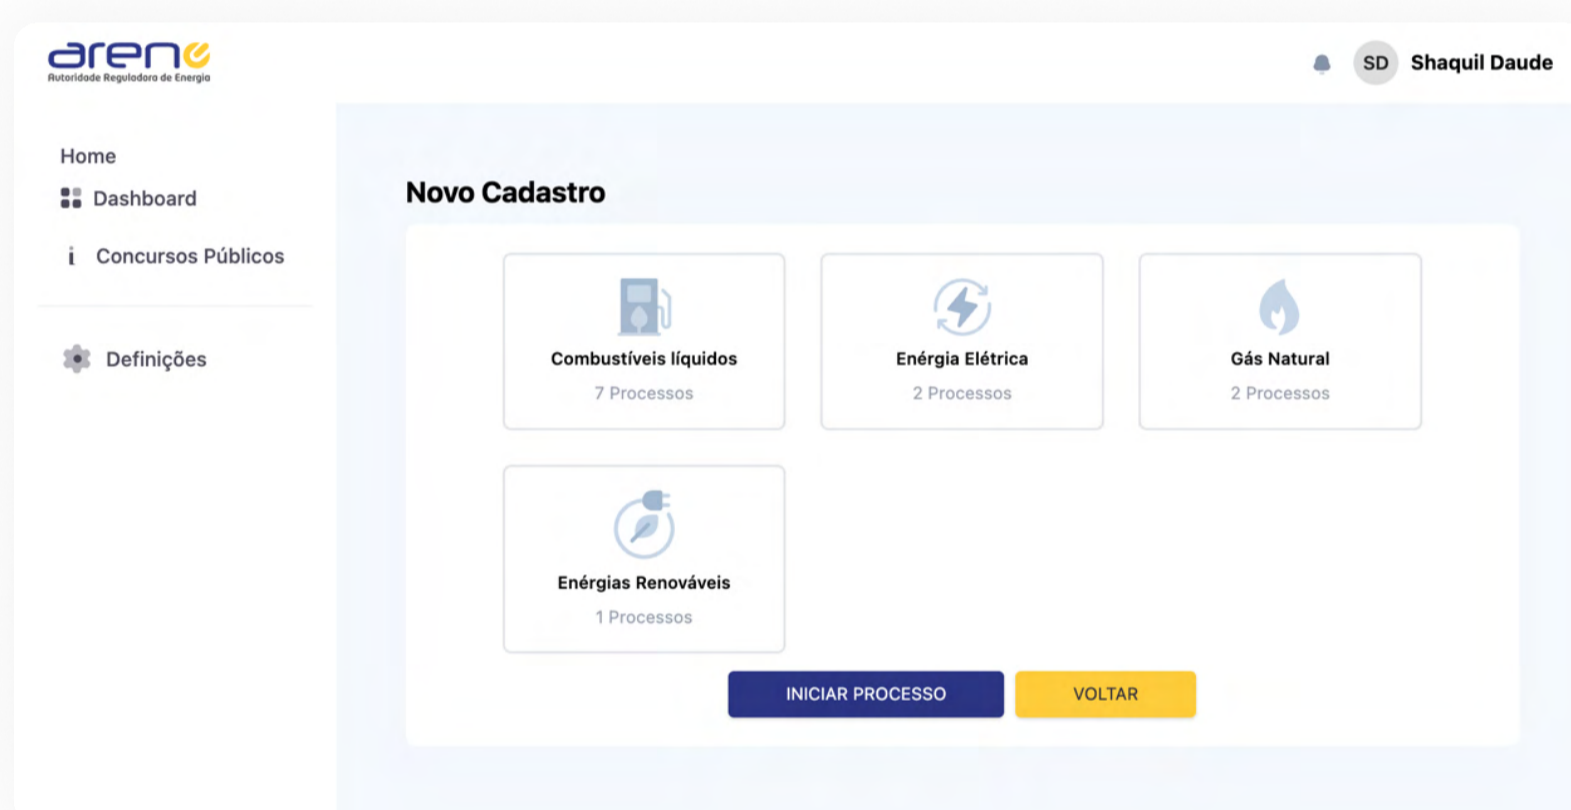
arene
Autoridade Reguladora de Energia

SD Shaquil Daude

Home
Dashboard
i Concursos Públicos
Definições

Novo Cadastro

Combustíveis líquidos
7 Processos

Enérgia Elétrica
2 Processos

Gás Natural
2 Processos

Enérgias Renováveis
1 Processos

INICIAR PROCESSO
VOLTAR